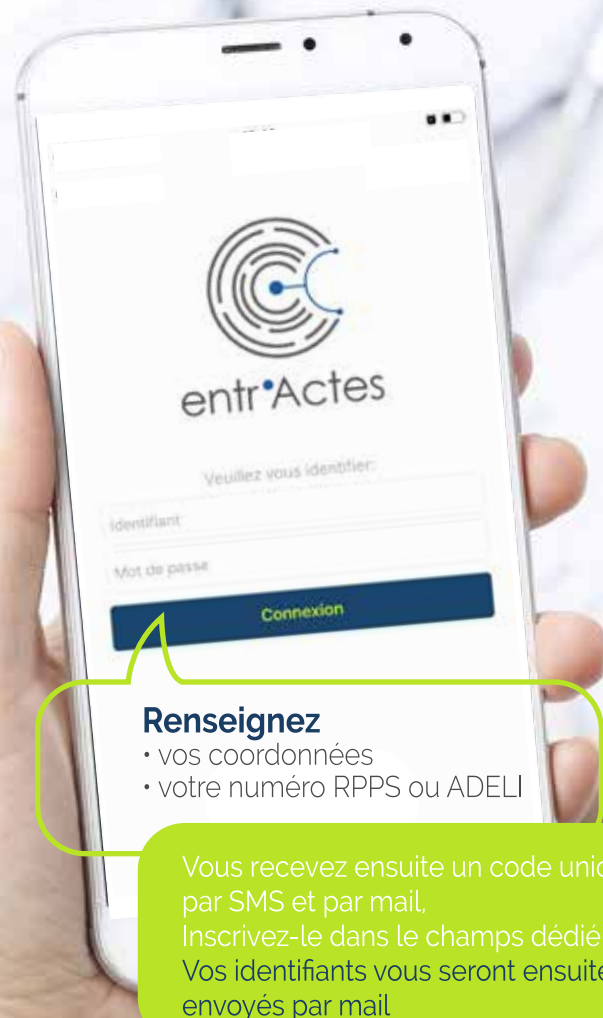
entr•Actes

Veuillez vous identifier:

Identifiant

Mot de passe

Connexion

Renseignez
• vos coordonnées
• votre numéro RPPS ou ADELI

Vous recevez ensuite un code unic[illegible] par SMS et par mail,
Inscrivez-le dans le champs dédié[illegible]
Vos identifiants vous seront ensuite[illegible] envoyés par mail